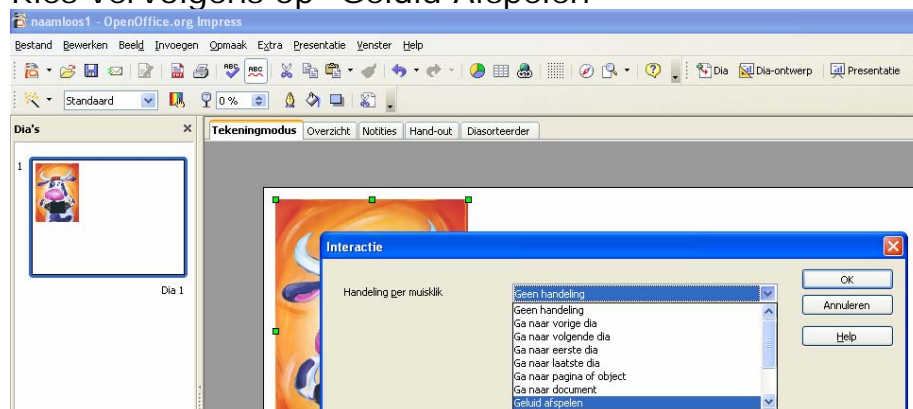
Kies vervolgens op "Geluid Afspelen"

naamloos1 - OpenOffice.org Impress

Bestand Bewerken Beeld Invoegen Opmaak Extra Presentatie Venster Help

Dia Dia-ontwerp Presentatie

Standaard 0%

Dia's

Tekeningmodus Overzicht Notities Hand-out Diasorteerder

1

Dia 1

Interactie

Handeling per muisklik

Geen handeling

Geen handeling
Ga naar vorige dia
Ga naar volgende dia
Ga naar eerste dia
Ga naar laatste dia
Ga naar pagina of object
Ga naar document
Geluid afspelen

OK

Annuleren

Help